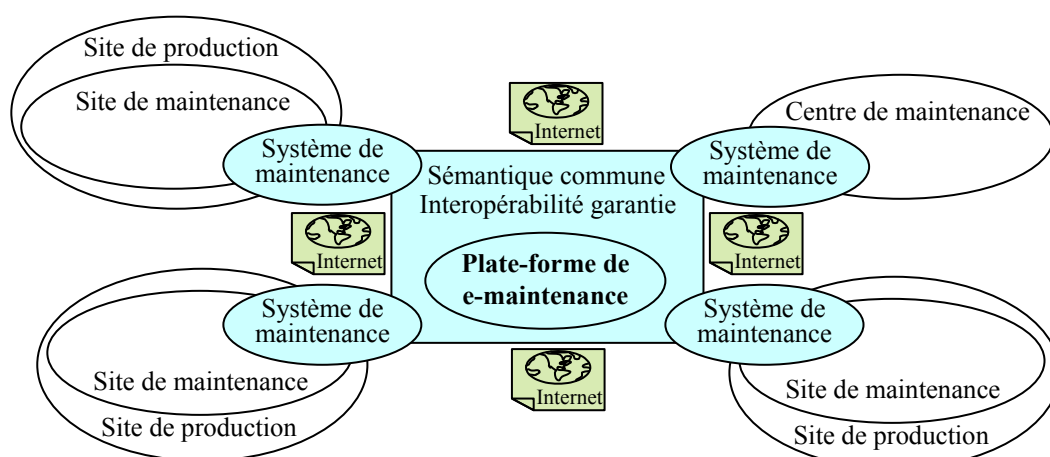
Site de production

Site de maintenance

Système de maintenance

Internet

Centre de maintenance

Système de maintenance

Sémantique commune
Interopérabilité garantie

Internet

Plate-forme de e-maintenance

Internet

Système de maintenance

Système de maintenance

Site de maintenance

Site de production

Internet

Site de maintenance

Site de production